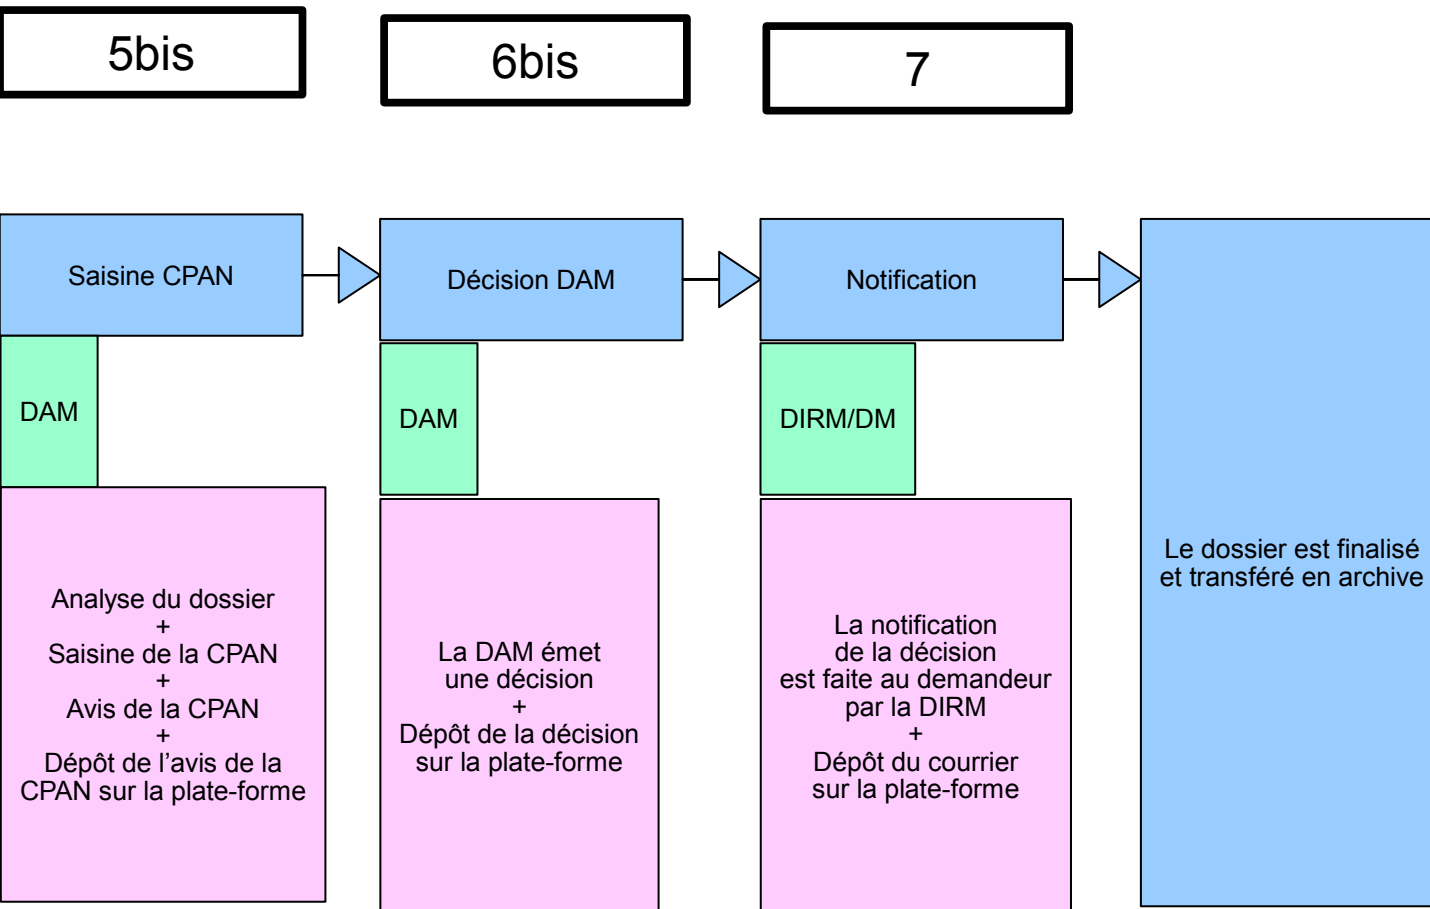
5bis

6bis

7

Saisine CPAN

DAM

Analyse du dossier
+
Saisine de la CPAN
+
Avis de la CPAN
+
Dépôt de l'avis de la CPAN sur la plate-forme

Décision DAM

DAM

La DAM émet une décision
+
Dépôt de la décision sur la plate-forme

Notification

DIRM/DM

La notification de la décision est faite au demandeur par la DIRM
+
Dépôt du courrier sur la plate-forme

Le dossier est finalisé et transféré en archive